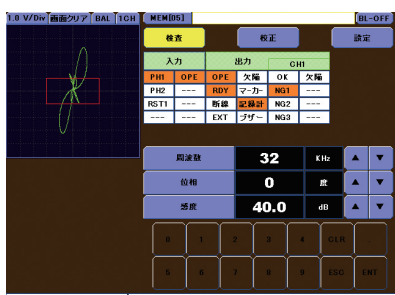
1.0 V/Div 画面クリア BAL 1CH MEM[05] BL-OFF

検査 校正 設定

| 入力 | | 出力 | | CH1 | |
|---|---|---|---|---|---|
| PH1 | OPE | OPE | 欠陥 | OK | 欠陥 |
| PH2 | --- | RDY | マーカー | NG1 | --- |
| RST1 | --- | 断線 | 記録計 | NG2 | --- |
| --- | --- | EXT | ブザー | NG3 | --- |

周波数 32 KHz ▲ ▼
位相 0 度 ▲ ▼
感度 40.0 dB ▲ ▼

0 1 2 3 4 CLR
5 6 7 8 9 ESC ENT